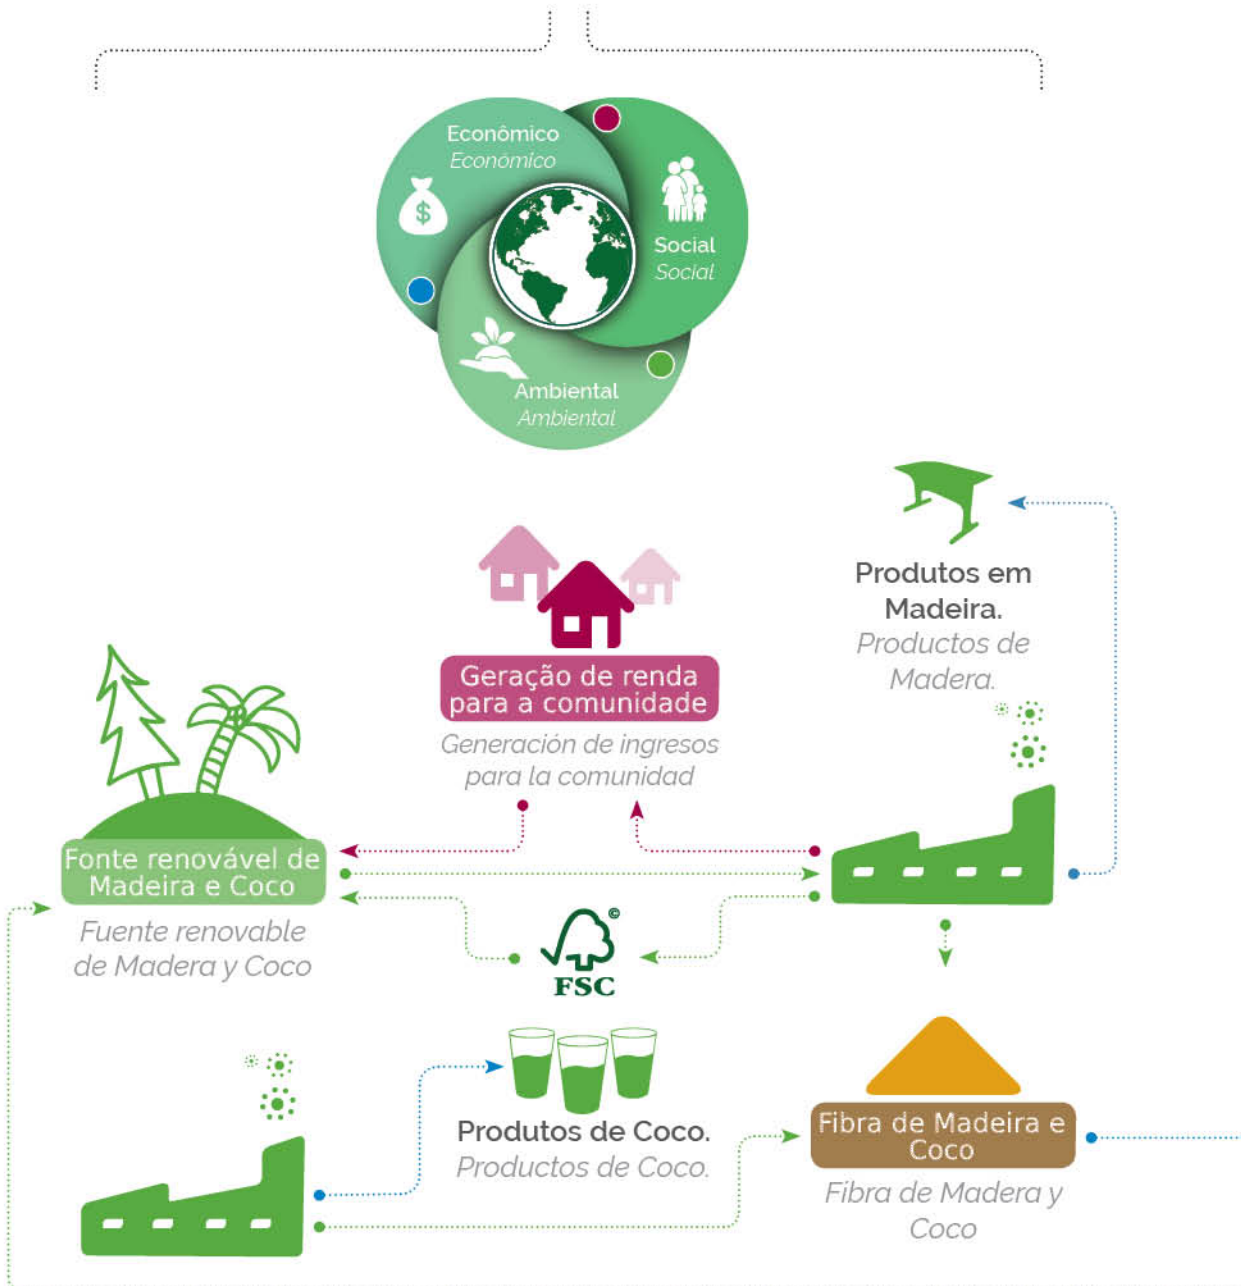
Econômico
Económico

Social
Social

Ambiental
Ambiental

Produtos em Madeira.
Productos de Madera.

Geração de renda para a comunidade
Generación de ingresos para la comunidad

Fonte renovável de Madeira e Coco
Fuente renovable de Madera y Coco

FSC

Produtos de Coco.
Productos de Coco.

Fibra de Madeira e Coco
Fibra de Madera y Coco